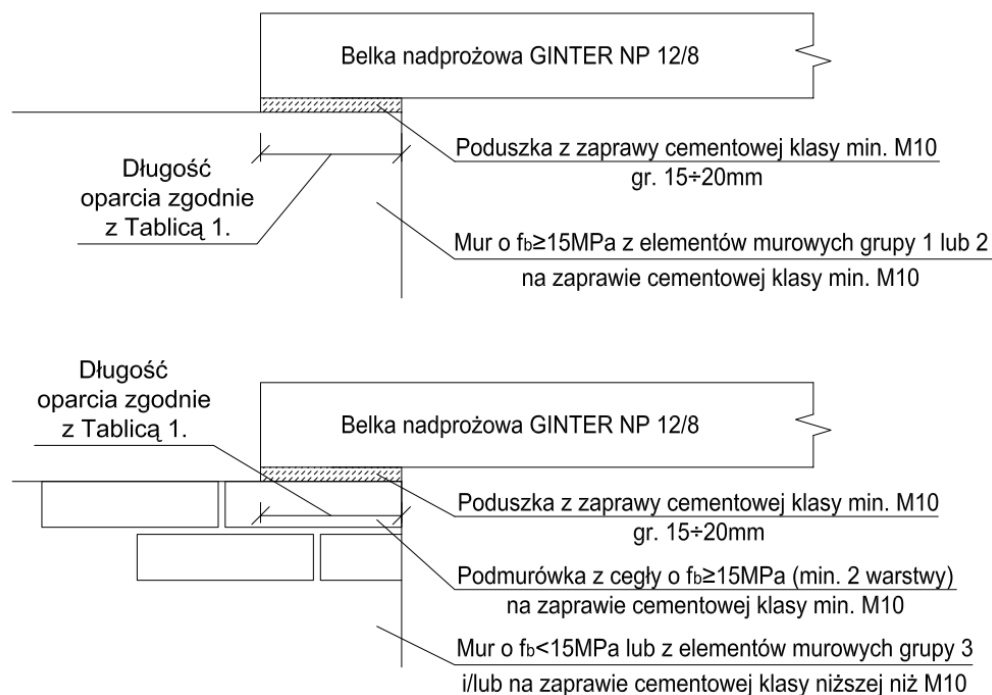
Belka nadprożowa GINTER NP 12/8

Długość oparcia zgodnie z Tablicą 1.

Poduszka z zaprawy cementowej klasy min. M10 gr. 15÷20mm

Mur o $f_b$≥15MPa z elementów murowych grupy 1 lub 2 na zaprawie cementowej klasy min. M10

Długość oparcia zgodnie z Tablicą 1.

Belka nadprożowa GINTER NP 12/8

Poduszka z zaprawy cementowej klasy min. M10 gr. 15÷20mm

Podmurówka z cegły o $f_b$≥15MPa (min. 2 warstwy) na zaprawie cementowej klasy min. M10

Mur o $f_b$<15MPa lub z elementów murowych grupy 3 i/lub na zaprawie cementowej klasy niższej niż M10